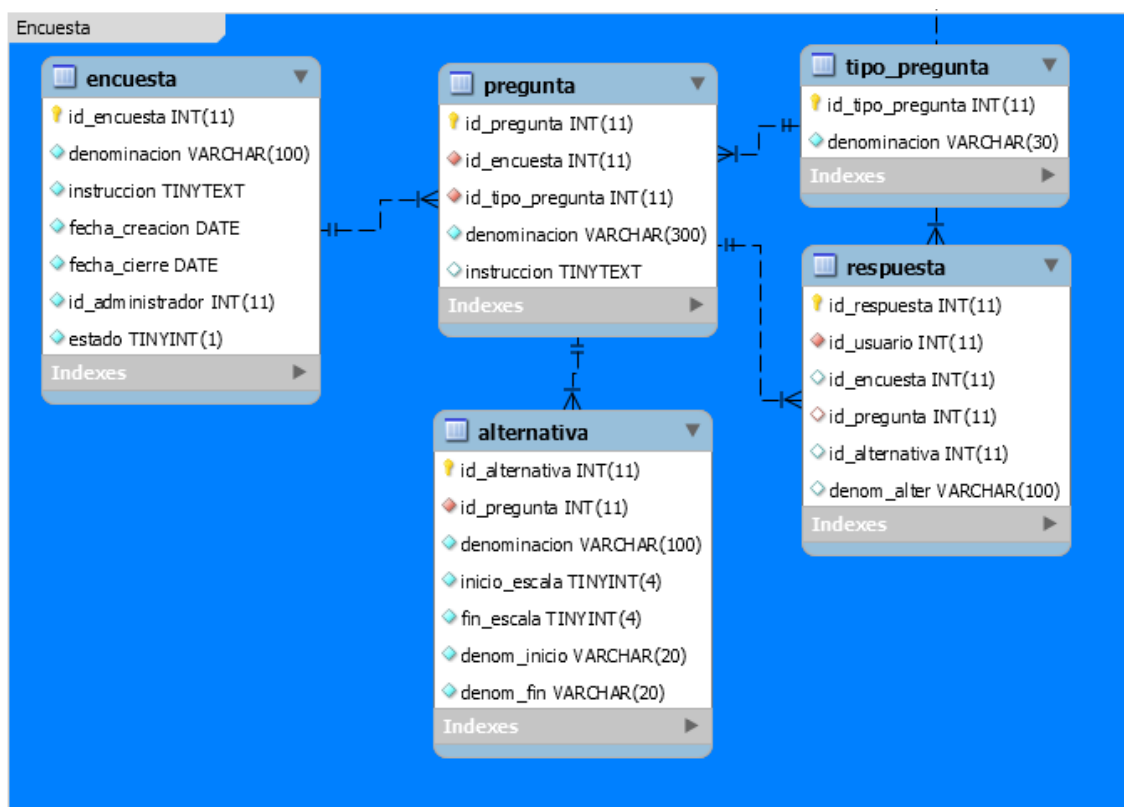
Encuesta

encuesta
id_encuesta INT(11)
denominacion VARCHAR(100)
instruccion TINYTEXT
fecha_creacion DATE
fecha_cierre DATE
id_administrador INT(11)
estado TINYINT(1)
Indexes

pregunta
id_pregunta INT(11)
id_encuesta INT(11)
id_tipo_pregunta INT(11)
denominacion VARCHAR(300)
instruccion TINYTEXT
Indexes

tipo_pregunta
id_tipo_pregunta INT(11)
denominacion VARCHAR(30)
Indexes

respuesta
id_respuesta INT(11)
id_usuario INT(11)
id_encuesta INT(11)
id_pregunta INT(11)
id_alternativa INT(11)
denom_alter VARCHAR(100)
Indexes

alternativa
id_alternativa INT(11)
id_pregunta INT(11)
denominacion VARCHAR(100)
inicio_escala TINYINT(4)
fin_escala TINYINT(4)
denom_inicio VARCHAR(20)
denom_fin VARCHAR(20)
Indexes